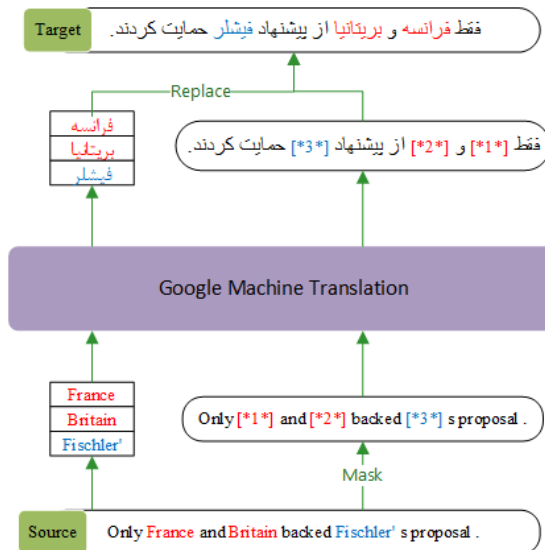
Target

فقط فرانسه و بریتانیا از پیشنهاد فیشلر حمایت کردند.

Replace

فرانسه
بریتانیا
فیشلر

فقط [*1*] و [*2*] از پیشنهاد [*3*] حمایت کردند.

Google Machine Translation

France
Britain
Fischler'

Only [*1*] and [*2*] backed [*3*] s proposal .

Mask

Source

Only France and Britain backed Fischler' s proposal .